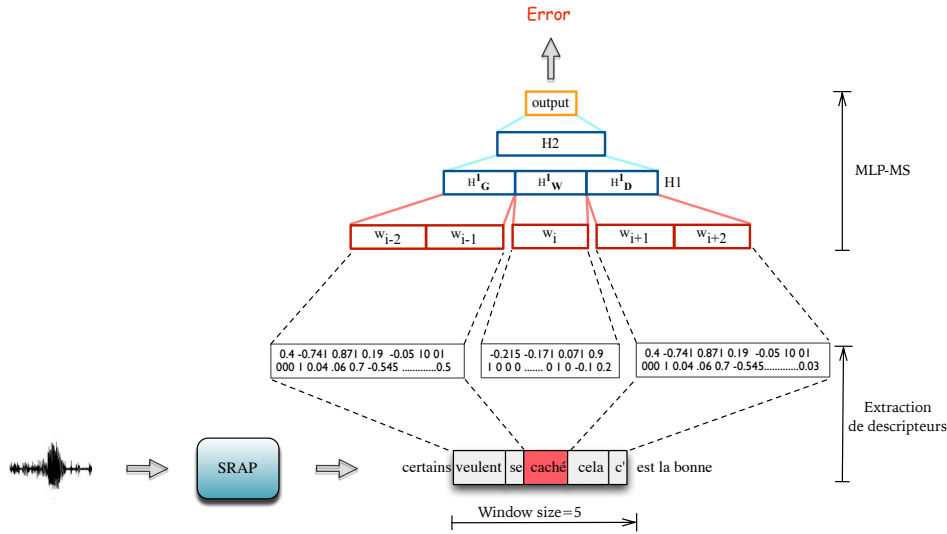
Error

output

H2

$H^1_G$ $H^1_W$ $H^1_D$ H1

$w_{i-2}$ $w_{i-1}$ $w_i$ $w_{i+1}$ $w_{i+2}$

MLP-MS

0.4 -0.741 0.871 0.19 -0.05 10 01 000 1 0.04 .06 0.7 -0.545 .............0.5

-0.215 -0.171 0.071 0.9 1 0 0 0 ....... 0 1 0 -0.1 0.2

0.4 -0.741 0.871 0.19 -0.05 10 01 000 1 0.04 .06 0.7 -0.545.............0.03

Extraction de descripteurs

SRAP

certains veulent se caché cela c' est la bonne

Window size=5